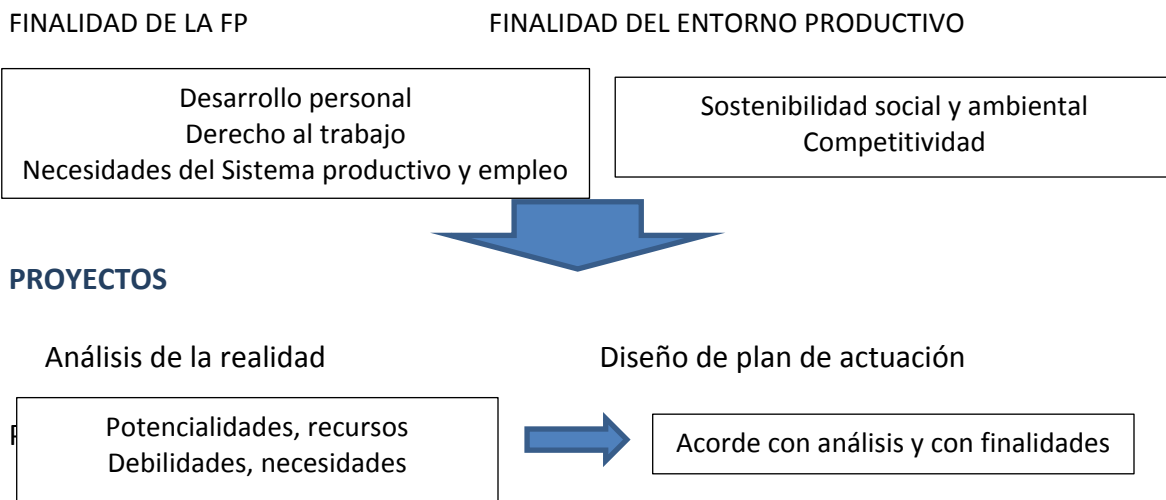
FINALIDAD DE LA FP

Desarrollo personal
Derecho al trabajo
Necesidades del Sistema productivo y empleo

FINALIDAD DEL ENTORNO PRODUCTIVO

Sostenibilidad social y ambiental
Competitividad

PROYECTOS

Análisis de la realidad

Potencialidades, recursos
Debilidades, necesidades

Diseño de plan de actuación

Acorde con análisis y con finalidades